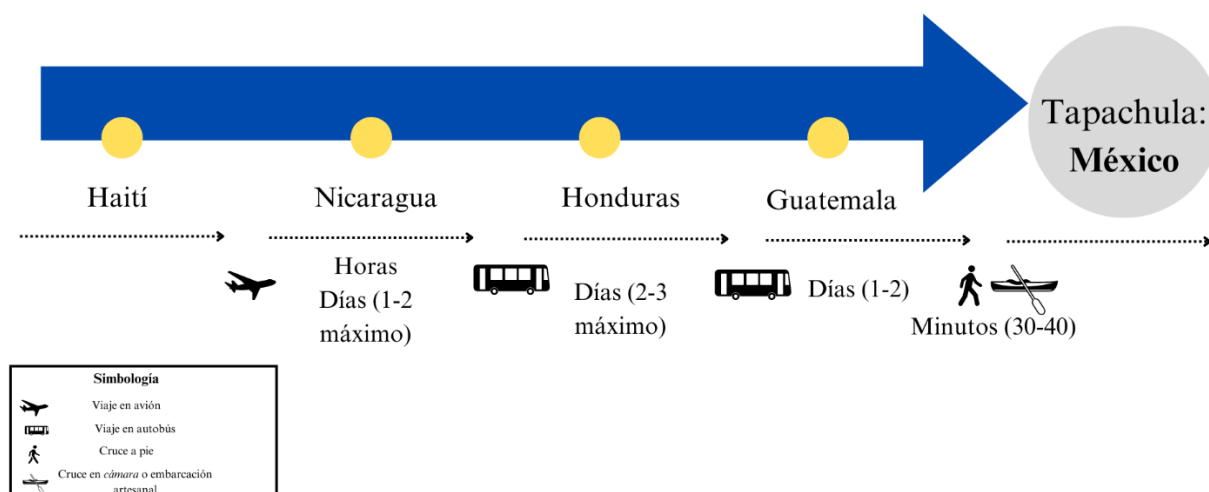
Tapachula: **México**

Haití

Nicaragua

Honduras

Guatemala

Horas Días (1-2 máximo)

Días (2-3 máximo)

Días (1-2)

Minutos (30-40)

**Simbología**

Viaje en avión

Viaje en autobús

Cruce a pie

Cruce en *cámara* o embarcación artesanal